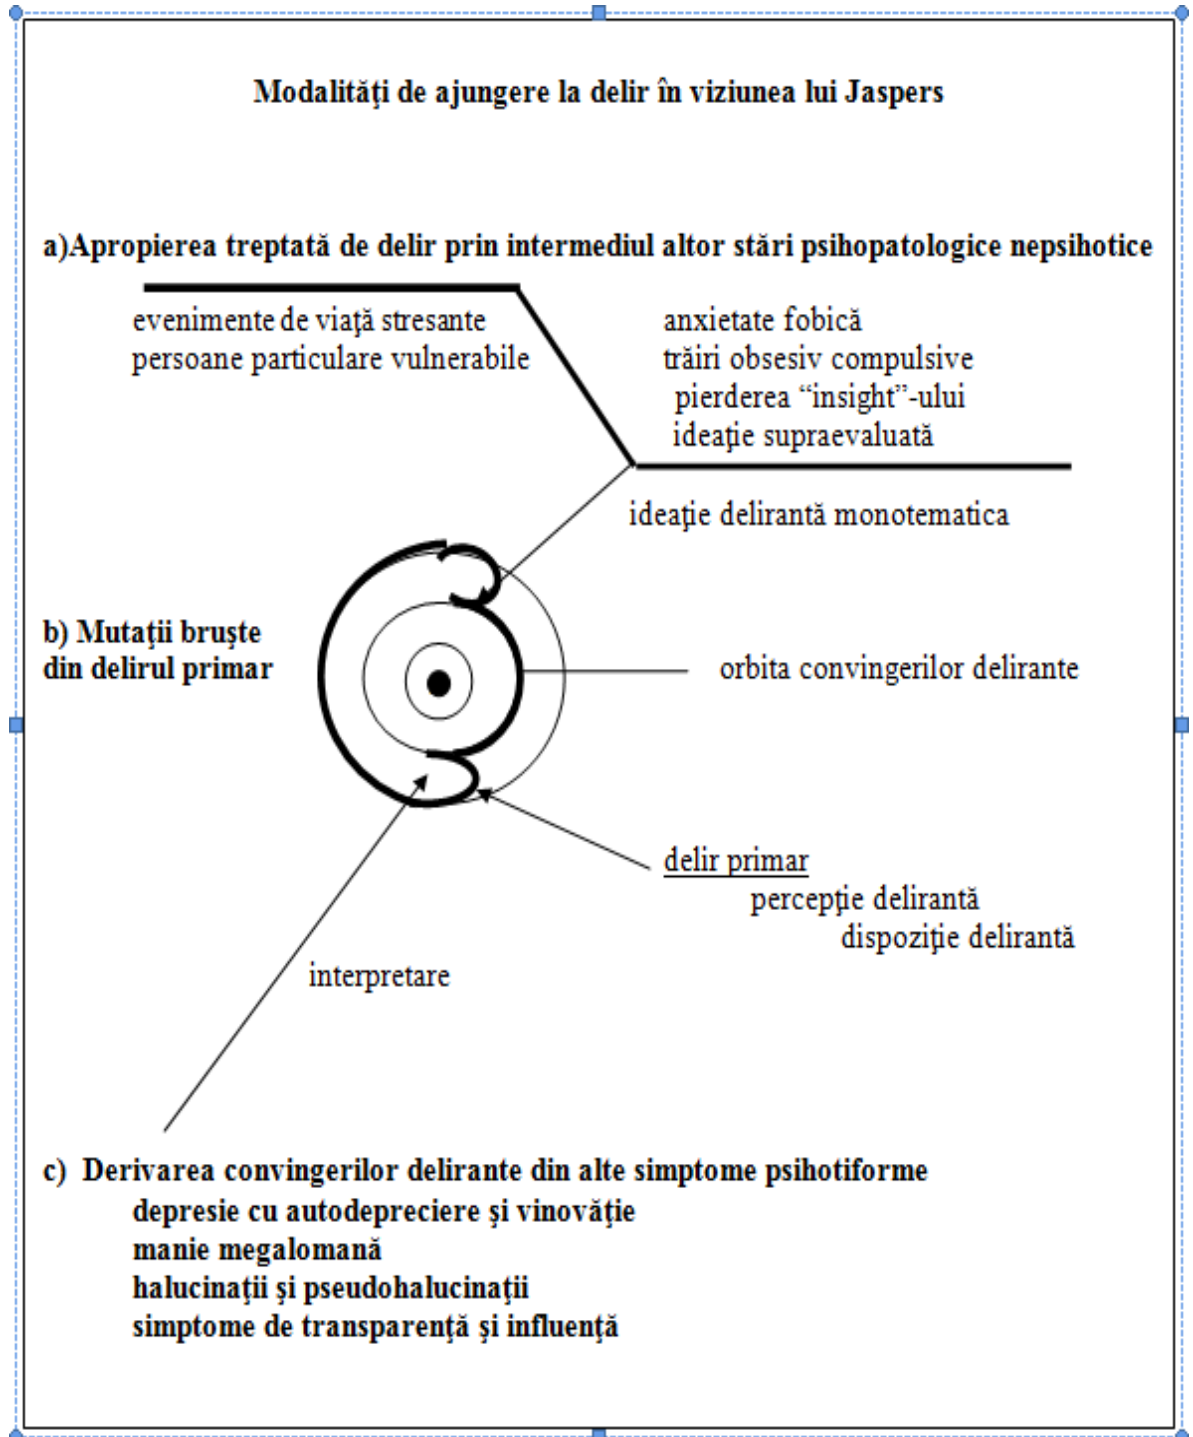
Modalități de ajungere la delir în viziunea lui Jaspers

a)Apropierea treptată de delir prin intermediul altor stări psihopatologice nepsihotice

evenimente de viață stresante
persoane particulare vulnerabile

anxietate fobică
trăiri obsesiv compulsive
pierderea "insight"-ului
ideație supraevaluată

ideație delirantă monotematica

b) Mutații bruște din delirul primar

orbita convingerilor delirante

delir primar
percepție delirantă
dispoziție delirantă

interpretare

c) Derivarea convingerilor delirante din alte simptome psihotiforme
depresie cu autodepreciere și vinovăție
manie megalomană
halucinații și pseudohalucinații
simptome de transparență și influență